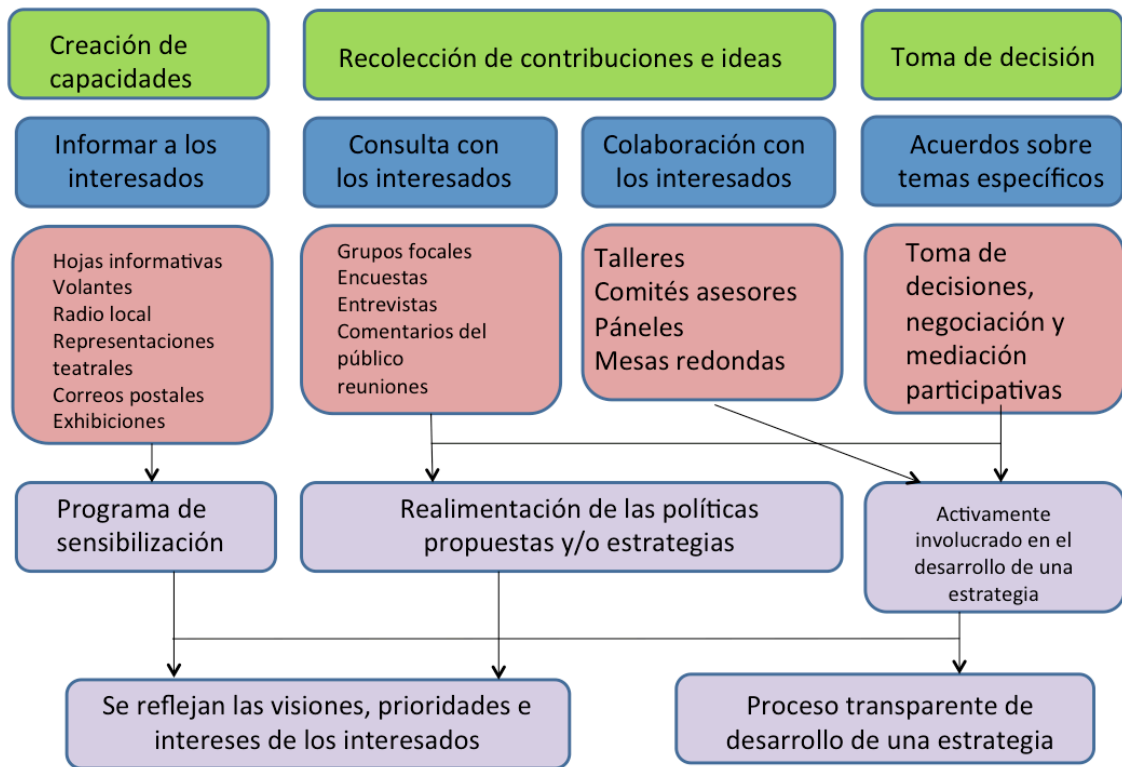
Creación de capacidades

Recolección de contribuciones e ideas

Toma de decisión

Informar a los interesados

Consulta con los interesados

Colaboración con los interesados

Acuerdos sobre temas específicos

Hojas informativas
Volantes
Radio local
Representaciones teatrales
Correos postales
Exhibiciones

Grupos focales
Encuestas
Entrevistas
Comentarios del público
reuniones

Talleres
Comités asesores
Páneles
Mesas redondas

Toma de decisiones, negociación y mediación participativas

Programa de sensibilización

Realimentación de las políticas propuestas y/o estrategias

Activamente involucrado en el desarrollo de una estrategia

Se reflejan las visiones, prioridades e intereses de los interesados

Proceso transparente de desarrollo de una estrategia